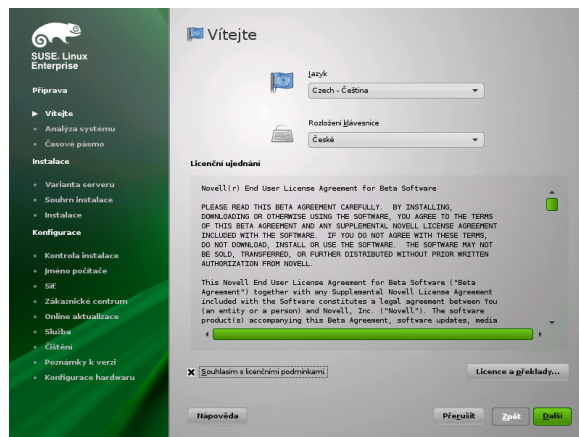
SUSE. Linux Enterprise

Příprava

Vítejte
Analýza systému
Časové pásmo

Instalace

Varianta serveru
Souhrn instalace
Instalace

Konfigurace

Kontrola instalace
Jméno počítače
Síť
Zákaznické centrum
Online aktualizace
Služba
Čištění
Poznámky k verzi
Konfigurace hardwaru

Vítejte

Jazyk
Czech - Čeština

Rozložení klávesnice
České

Licenční ujednání

Novell(r) End User License Agreement for Beta Software

PLEASE READ THIS BETA AGREEMENT CAREFULLY. BY INSTALLING, DOWNLOADING OR OTHERWISE USING THE SOFTWARE, YOU AGREE TO THE TERMS OF THIS BETA AGREEMENT AND ANY SUPPLEMENTAL NOVELL LICENSE AGREEMENT INCLUDED WITH THE SOFTWARE. IF YOU DO NOT AGREE WITH THESE TERMS, DO NOT DOWNLOAD, INSTALL OR USE THE SOFTWARE. THE SOFTWARE MAY NOT BE SOLD, TRANSFERRED, OR FURTHER DISTRIBUTED WITHOUT PRIOR WRITTEN AUTHORIZATION FROM NOVELL.

This Novell End User License Agreement for Beta Software ("Beta Agreement") together with any Supplemental Novell License Agreement included with the Software constitutes a legal agreement between You (an entity or a person) and Novell, Inc. ("Novell"). The software product(s) accompanying this Beta Agreement, software updates, media

Souhlasím s licenčními podmínkami.

Licence a překlady...

Nápověda

Přerušit

Zpět

Další